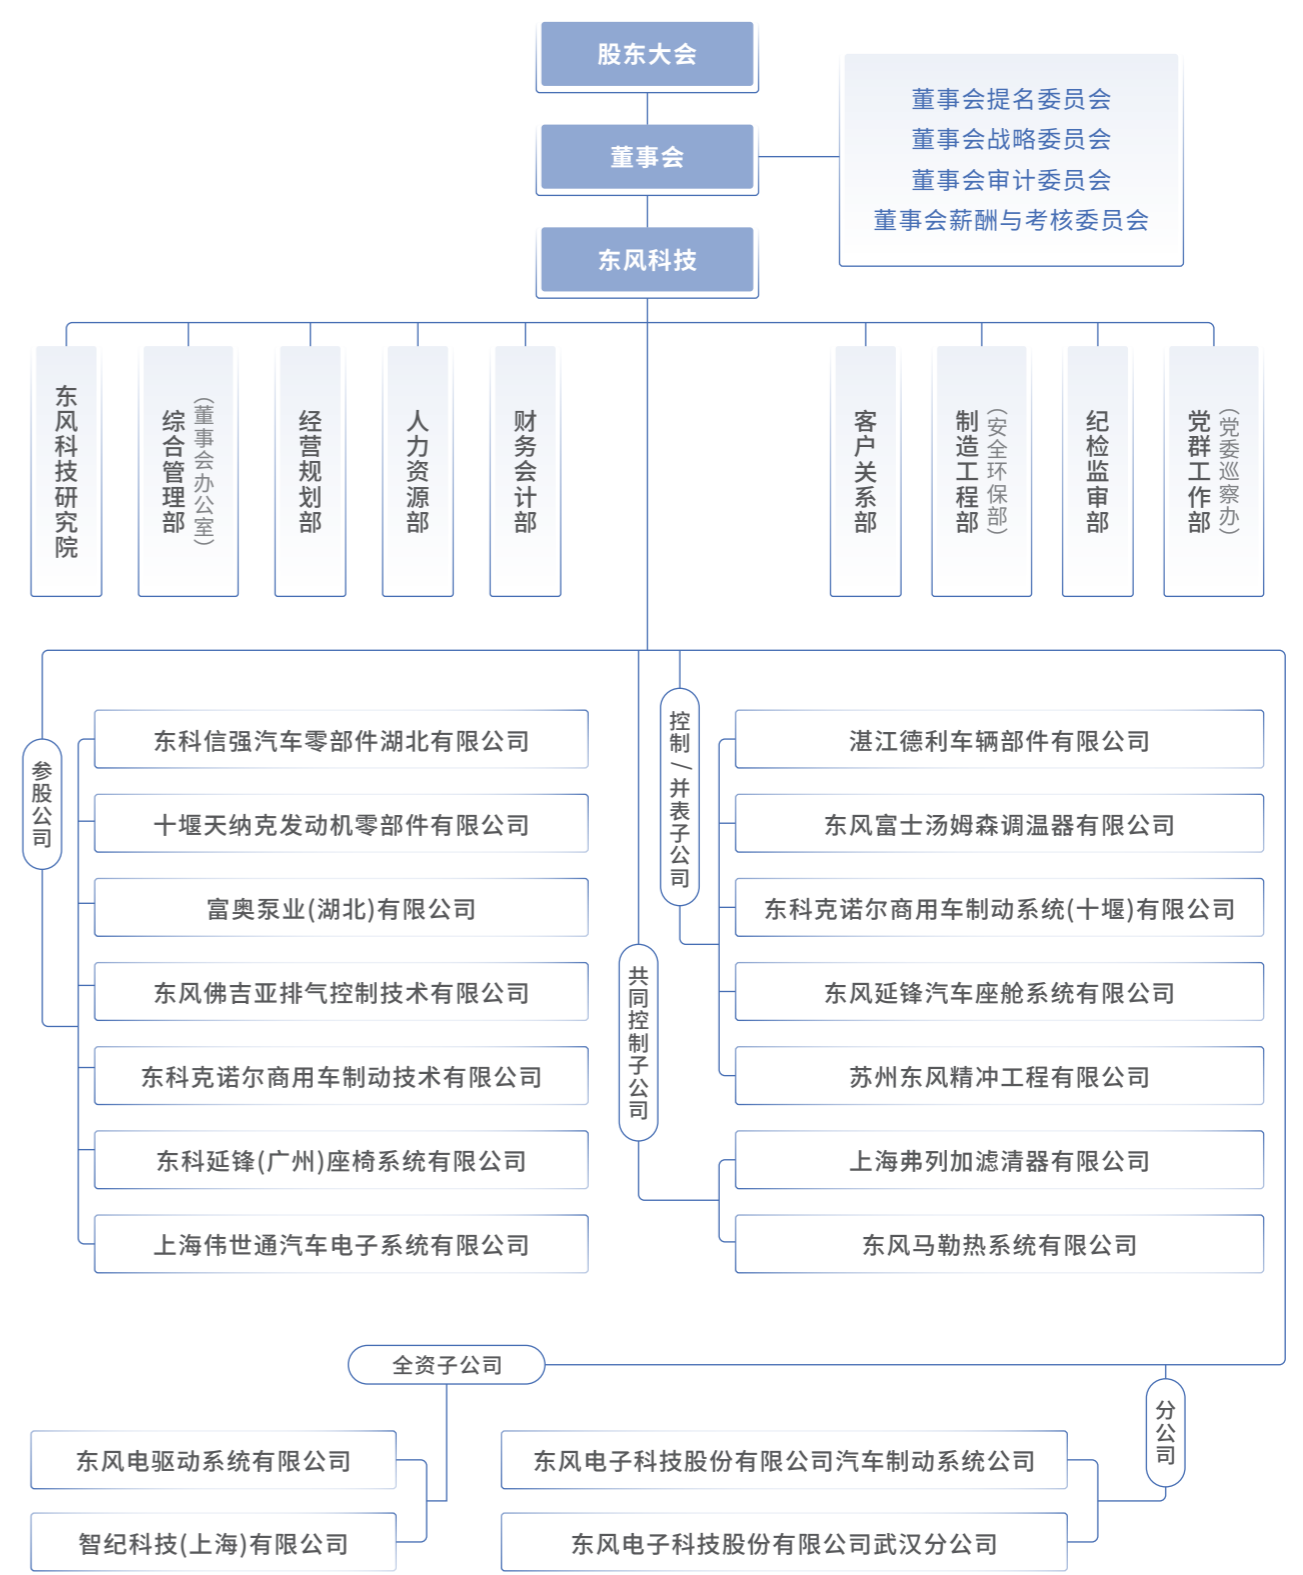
股东大会

董事会

东风科技

董事会提名委员会
董事会战略委员会
董事会审计委员会
董事会薪酬与考核委员会

东风科技研究院

综合管理部（董事会办公室）

经营规划部

人力资源部

财务会计部

客户关系部

制造工程部（安全环保部）

纪检监审部

党群工作部（党委巡察办）

参股公司

东科信强汽车零部件湖北有限公司

十堰天纳克发动机零部件有限公司

富奥泵业(湖北)有限公司

东风佛吉亚排气控制技术有限公司

东科克诺尔商用车制动技术有限公司

东科延锋(广州)座椅系统有限公司

上海伟世通汽车电子系统有限公司

共同控制子公司

控制/并表子公司

湛江德利车辆部件有限公司

东风富士汤姆森调温器有限公司

东科克诺尔商用车制动系统(十堰)有限公司

东风延锋汽车座舱系统有限公司

苏州东风精冲工程有限公司

上海弗列加滤清器有限公司

东风马勒热系统有限公司

全资子公司

东风电驱动系统有限公司

智纪科技(上海)有限公司

分公司

东风电子科技股份有限公司汽车制动系统公司

东风电子科技股份有限公司武汉分公司